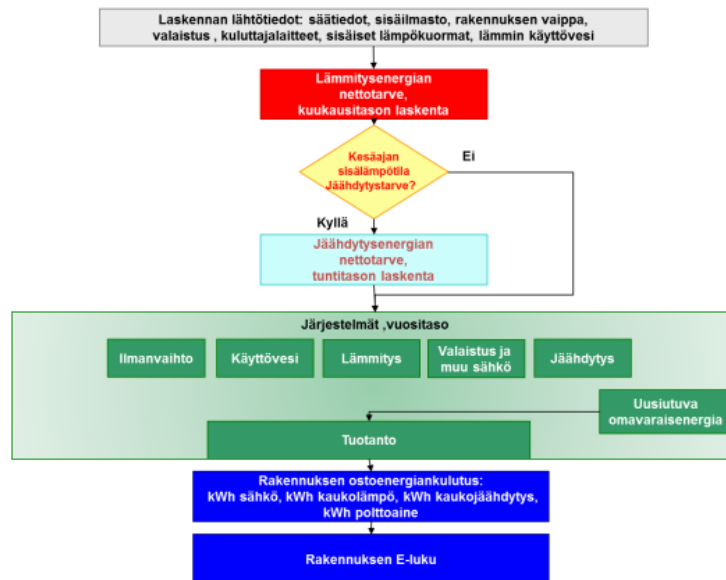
Laskennan lähtötiedot: säätiedot, sisäilmasto, rakennuksen vaippa, valaistus , kuluttajalaitteet, sisäiset lämpökuormat, lämmin käyttövesi

Lämmitysenergian nettotarve, kuukausitason laskenta

Kesäajan sisälämpötila Jäähdytystarve?

Ei

Kyllä

Jäähdytysenergian nettotarve, tuntitason laskenta

Järjestelmät ,vuositaso

Ilmanvaihto

Käyttövesi

Lämmitys

Valaistus ja muu sähkö

Jäähdytys

Uusiutuva omavaraisenergia

Tuotanto

Rakennuksen ostoenergiankulutus: kWh sähkö, kWh kaukolämpö, kWh kaukojäähdytys, kWh polttoaine

Rakennuksen E-luku